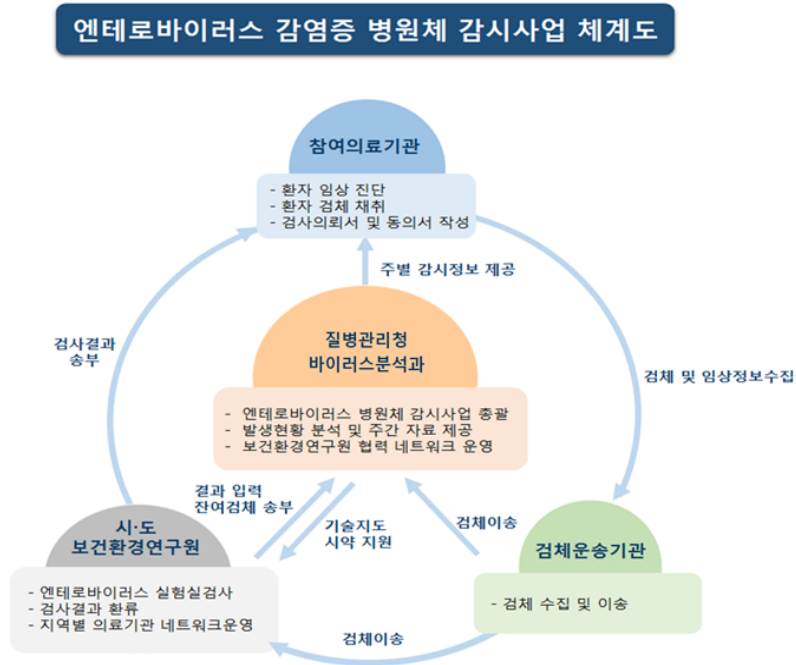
엔테로바이러스 감염증 병원체 감시사업 체계도

참여의료기관

- 환자 임상 진단
- 환자 검체 채취
- 검사의뢰서 및 동의서 작성

주별 감시정보 제공

검사결과 송부

검체 및 임상정보수집

질병관리청
바이러스분석과

- 엔테로바이러스 병원체 감시사업 총괄
- 발생현황 분석 및 주간 자료 제공
- 보건환경연구원 협력 네트워크 운영

결과 입력
잔여검체 송부

기술지도
시약 지원

검체이송

시·도
보건환경연구원

- 엔테로바이러스 실험실검사
- 검사결과 환류
- 지역별 의료기관 네트워크운영

검체운송기관

- 검체 수집 및 이송

검체이송